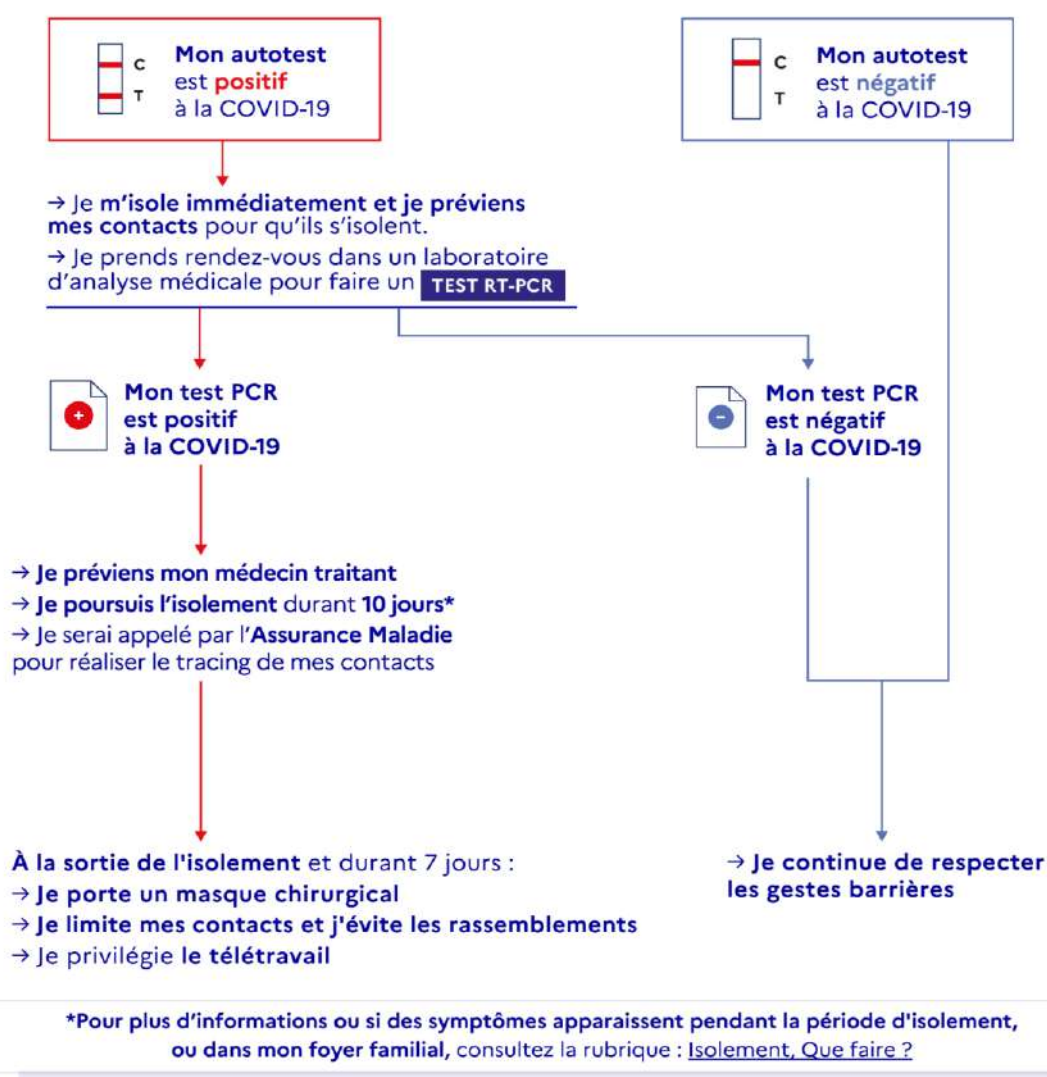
C
T
Mon autotest est positif à la COVID-19

C
T
Mon autotest est négatif à la COVID-19

→ Je m'isole immédiatement et je préviens mes contacts pour qu'ils s'isolent.
→ Je prends rendez-vous dans un laboratoire d'analyse médicale pour faire un TEST RT-PCR

Mon test PCR est positif à la COVID-19

Mon test PCR est négatif à la COVID-19

→ Je préviens mon médecin traitant
→ Je poursuis l'isolement durant 10 jours*
→ Je serai appelé par l'Assurance Maladie pour réaliser le tracing de mes contacts

À la sortie de l'isolement et durant 7 jours :
→ Je porte un masque chirurgical
→ Je limite mes contacts et j'évite les rassemblements
→ Je privilégie le télétravail

→ Je continue de respecter les gestes barrières

*Pour plus d'informations ou si des symptômes apparaissent pendant la période d'isolement, ou dans mon foyer familial, consultez la rubrique : Isolement, Que faire ?